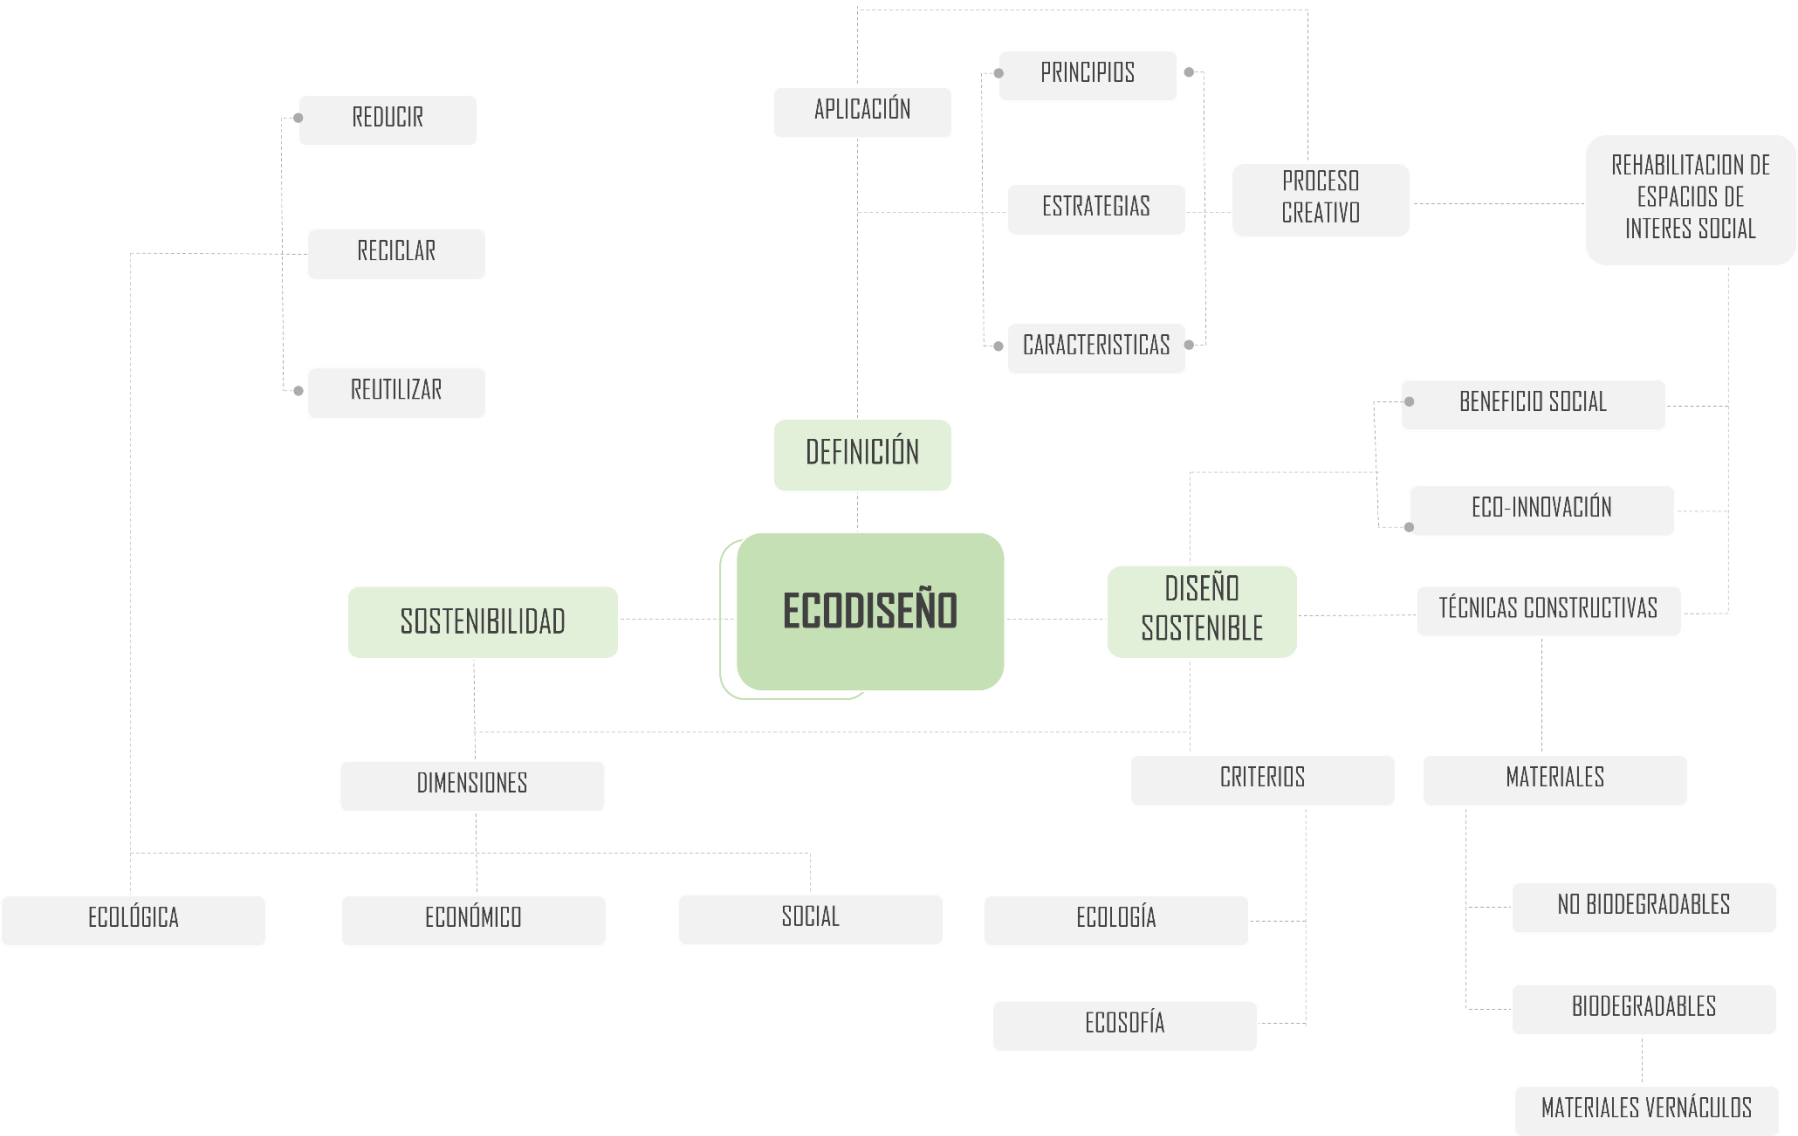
REDUCIR

RECICLAR

REUTILIZAR

APLICACIÓN

PRINCIPIOS

ESTRATEGIAS

CARACTERISTICAS

PROCESO CREATIVO

REHABILITACION DE ESPACIOS DE INTERES SOCIAL

DEFINICIÓN

BENEFICIO SOCIAL

ECO-INNOVACIÓN

SOSTENIBILIDAD

ECODISEÑO

DISEÑO SOSTENIBLE

TÉCNICAS CONSTRUCTIVAS

DIMENSIONES

CRITERIOS

MATERIALES

ECOLÓGICA

ECONÓMICO

SOCIAL

ECOLOGÍA

NO BIODEGRADABLES

ECOSOFÍA

BIODEGRADABLES

MATERIALES VERNÁCULOS